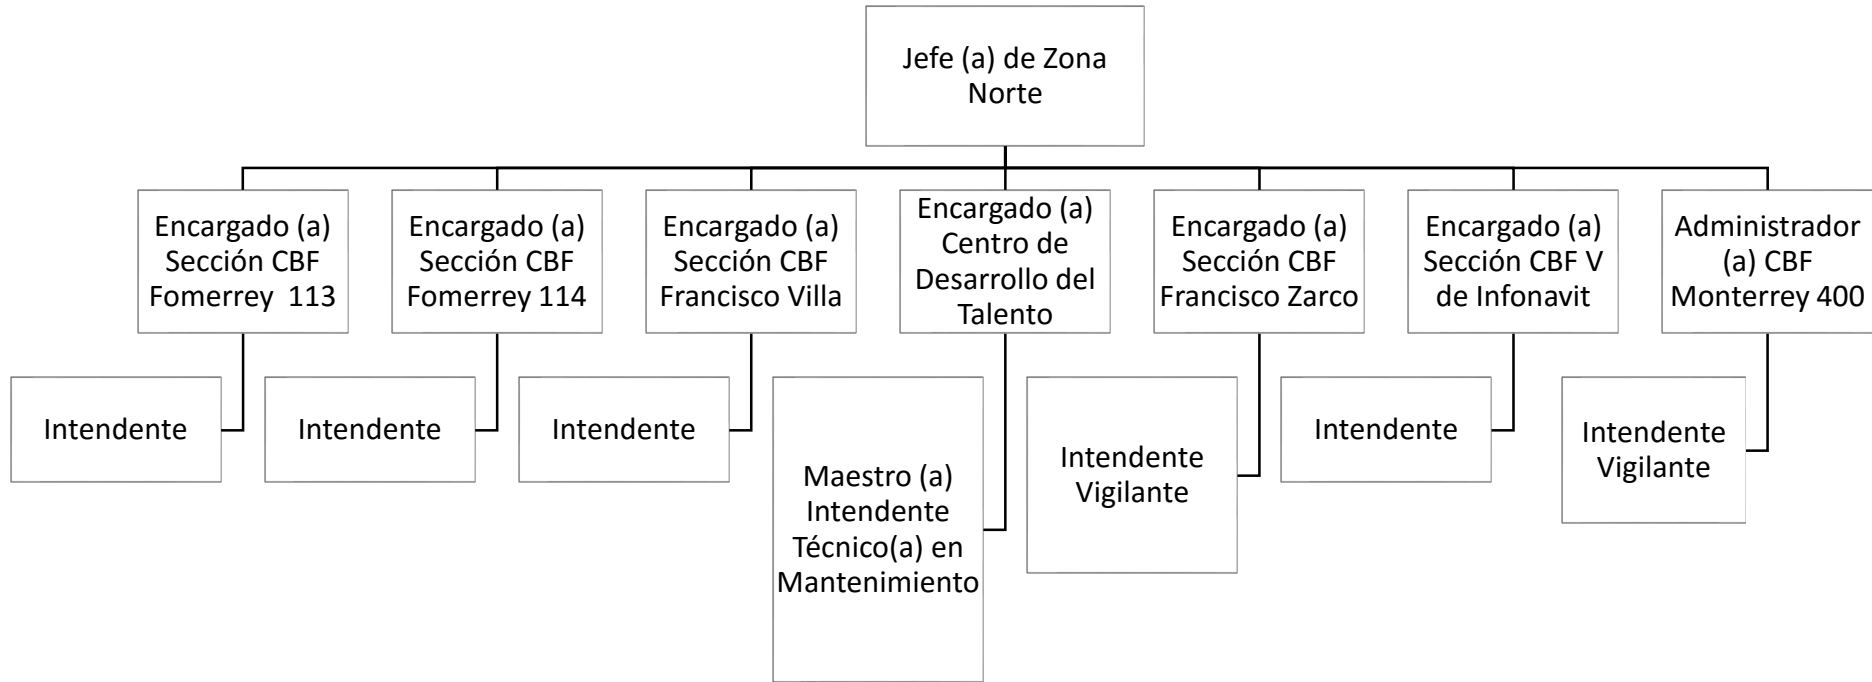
Jefe (a) de Zona Norte

Encargado (a) Sección CBF Fomerrey 113

Intendente

Encargado (a) Sección CBF Fomerrey 114

Intendente

Encargado (a) Sección CBF Francisco Villa

Intendente

Encargado (a) Centro de Desarrollo del Talento

Maestro (a) Intendente Técnico(a) en Mantenimiento

Encargado (a) Sección CBF Francisco Zarco

Intendente Vigilante

Encargado (a) Sección CBF V de Infonavit

Intendente

Administrador (a) CBF Monterrey 400

Intendente Vigilante